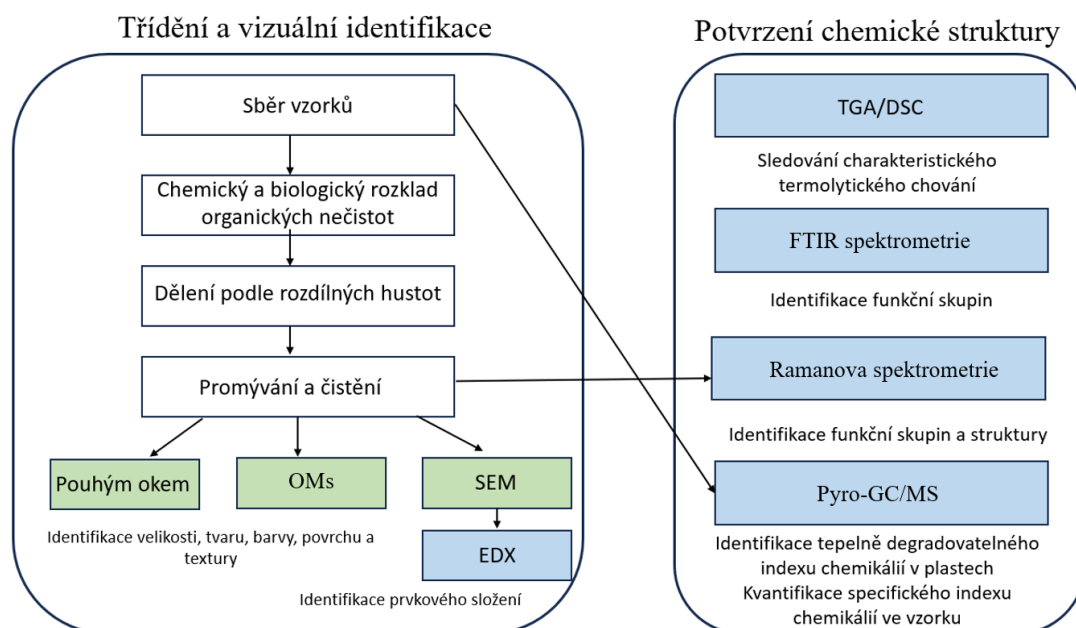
Třídění a vizuální identifikace

Sběr vzorků

Chemický a biologický rozklad organických nečistot

Dělení podle rozdílných hustot

Promývání a čistění

Pouhým okem

OMs

SEM

EDX

Identifikace velikosti, tvaru, barvy, povrchu a textury

Identifikace prvkového složení

Potvrzení chemické struktury

TGA/DSC

Sledování charakteristického termolytického chování

FTIR spektrometrie

Identifikace funkční skupin

Ramanova spektrometrie

Identifikace funkční skupin a struktury

Pyro-GC/MS

Identifikace tepelně degradovatelného indexu chemikálií v plastech
Kvantifikace specifického indexu chemikálií ve vzorku